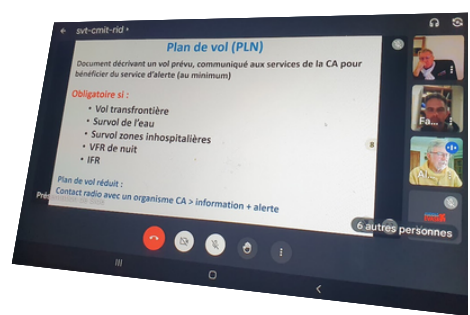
svt-cmit-rid

Plan de vol (PLN)

Document décrivant un vol prévu, communiqué aux services de la CA pour bénéficier du service d'alerte (au minimum)

Obligatoire si :
• Vol transfrontière
• Survol de l'eau
• Survol zones inhospitalières
• VFR de nuit
• IFR

Plan de vol réduit :
Contact radio avec un organisme CA > information + alerte

Pré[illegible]

8

Fa...

6 autres personnes